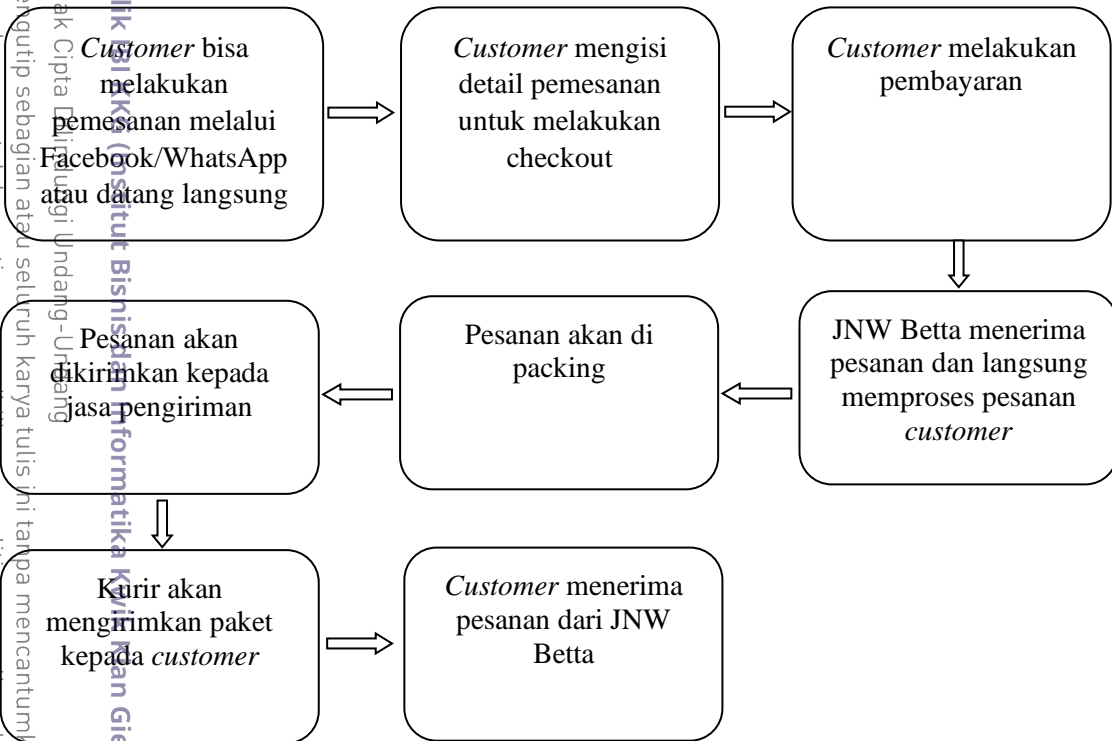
*Customer* bisa melakukan pemesanan melalui Facebook/WhatsApp atau datang langsung

*Customer* mengisi detail pemesanan untuk melakukan checkout

*Customer* melakukan pembayaran

JNW Betta menerima pesanan dan langsung memproses pesanan *customer*

Pesanan akan di packing

Pesanan akan dikirimkan kepada jasa pengiriman

Kurir akan mengirimkan paket kepada *customer*

*Customer* menerima pesanan dari JNW Betta

ak Cipta Dilindungi Undang-Undang
engutip sebagian atau seluruh karya tulis ini tanpa mencantum
lik IBIKKG (Institut Bisnis dan Informatika Kwik Kian Gie